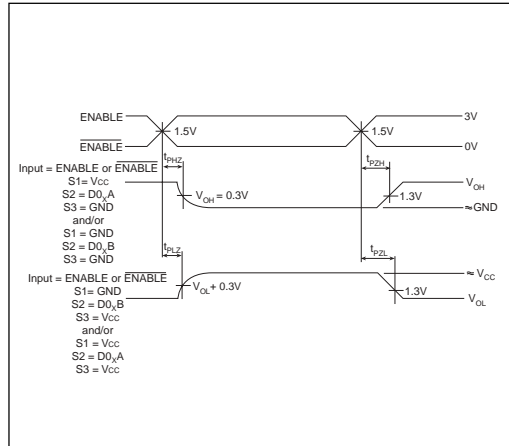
ENABLE

$\overline{\text{ENABLE}}$

1.5V

1.5V

3V

0V

Input = ENABLE or $\overline{\text{ENABLE}}$
S1= Vcc
S2 = $D0_XA$
S3 = GND
and/or
S1 = GND
S2 = $D0_XB$
S3 = GND

$t_{PHZ}$

$V_{OH} - 0.3V$

$t_{PZH}$

$V_{OH}$

1.3V

≈GND

$t_{PLZ}$

$t_{PZL}$

Input = ENABLE or $\overline{\text{ENABLE}}$
S1= GND
S2 = $D0_XB$
S3 = Vcc
and/or
S1 = Vcc
S2 = $D0_XA$
S3 = Vcc

$V_{OL} + 0.3V$

≈ $V_{CC}$

1.3V

$V_{OL}$